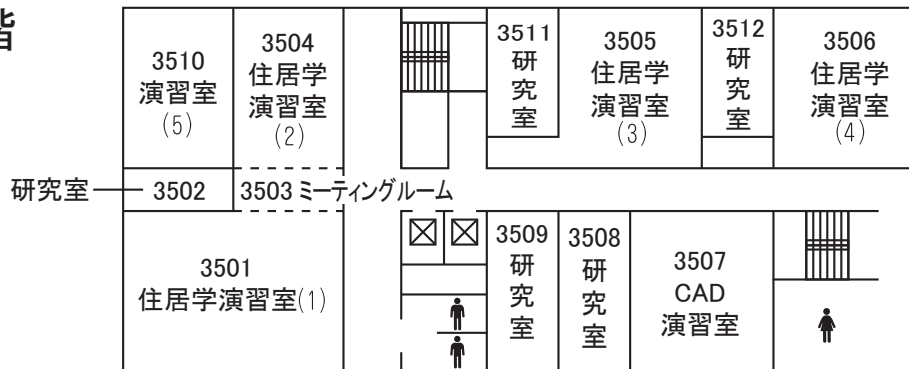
階

3510
演習室
(5)

3504
住居学
演習室
(2)

3511
研
究
室

3505
住居学
演習室
(3)

3512
研
究
室

3506
住居学
演習室
(4)

研究室 3502

3503 ミーティングルーム

3501
住居学演習室(1)

3509
研
究
室

3508
研
究
室

3507
CAD
演習室